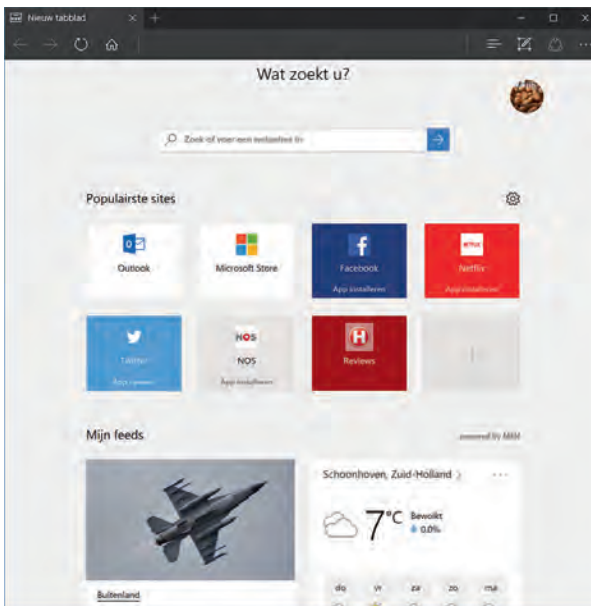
Nieuw tabblad

Wat zoekt u?

Zoek of voer een webadres in

Populairste sites

Outlook

Microsoft Store

Facebook
App installeren

NETFLIX
Netflix
App installeren

Twitter
App installeren

NOS
NOS
App installeren

H
Reviews

Mijn feeds

powered by MSN

Schoonhoven, Zuid-Holland

7°C Bewolkt
0,0%

Buitenland

do vr za zo ma